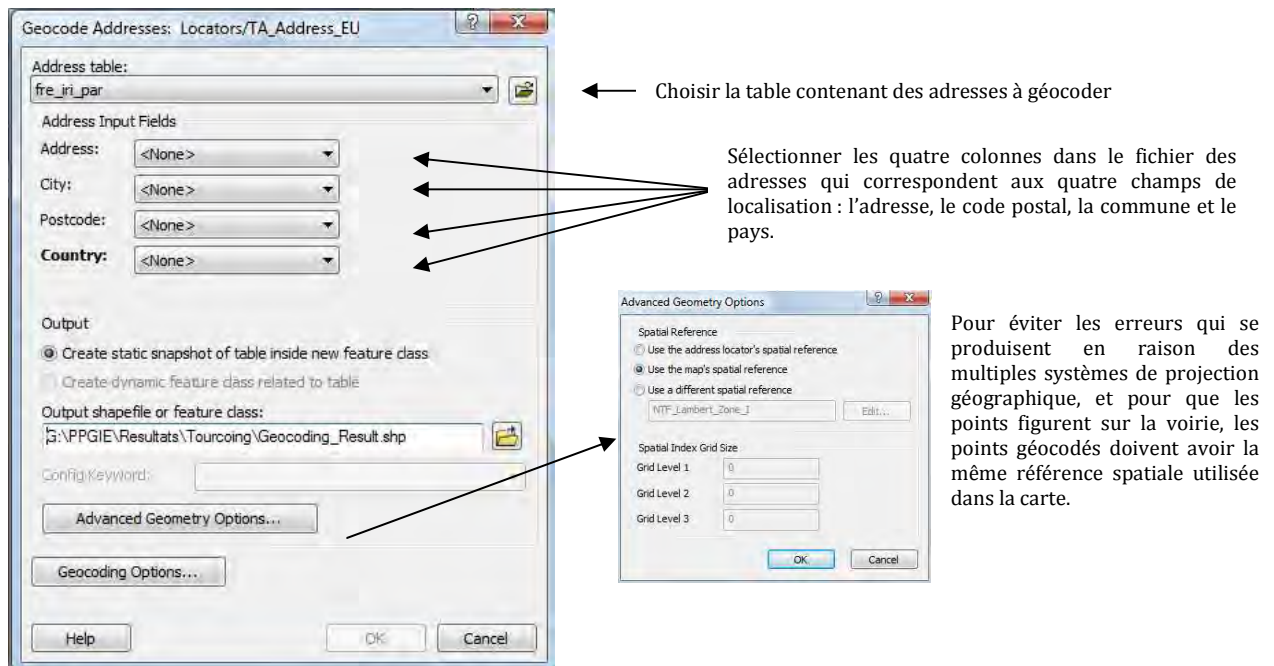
Geocode Addresses: Locators/TA_Address_EU

Address table:
fre_iri_par

Address Input Fields
Address: <None>
City: <None>
Postcode: <None>
Country: <None>

Output
Create static snapshot of table inside new feature class
Create dynamic feature class related to table
Output shapefile or feature class:
G:\PPGIE\Resultats\Tourcoing\Geocoding_Result.shp
Config Keyword:
Advanced Geometry Options...
Geocoding Options...
Help
OK
Cancel

Choisir la table contenant des adresses à géocoder

Sélectionner les quatre colonnes dans le fichier des adresses qui correspondent aux quatre champs de localisation : l'adresse, le code postal, la commune et le pays.

Advanced Geometry Options
Spatial Reference
Use the address locator's spatial reference
Use the map's spatial reference
Use a different spatial reference
NTF_Lambert_Zone_I
Edit...
Spatial Index Grid Size
Grid Level 1 0
Grid Level 2 0
Grid Level 3 0
OK
Cancel

Pour éviter les erreurs qui se produisent en raison des multiples systèmes de projection géographique, et pour que les points figurent sur la voirie, les points géocodés doivent avoir la même référence spatiale utilisée dans la carte.